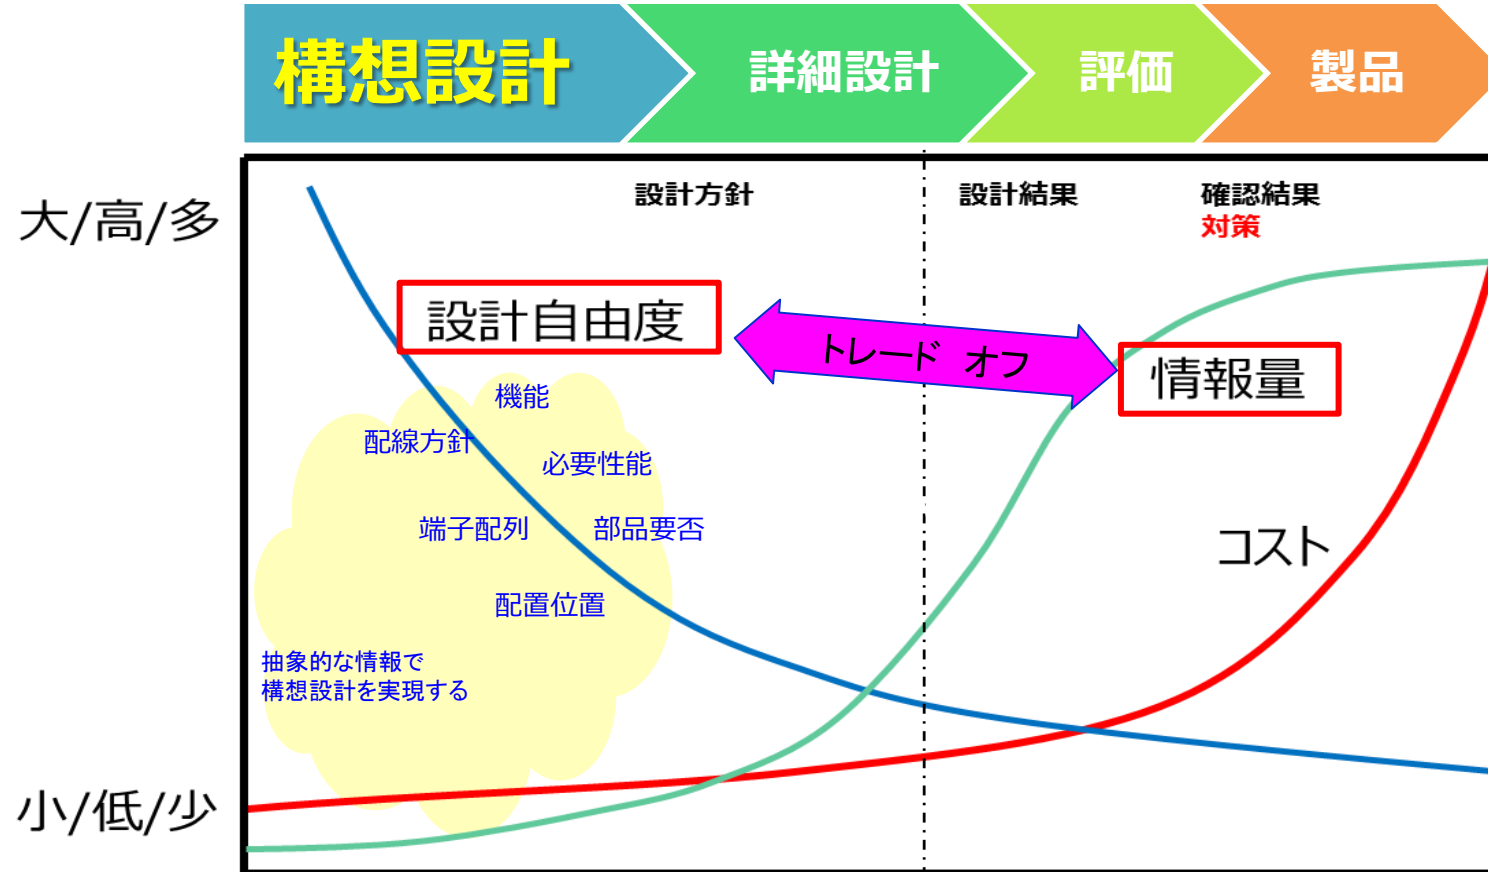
構想設計

詳細設計

評価

製品

大/高/多

設計方針

設計結果

確認結果
対策

設計自由度

トレード オフ

情報量

機能

配線方針

必要性能

端子配列

部品要否

配置位置

抽象的な情報で
構想設計を実現する

コスト

小/低/少